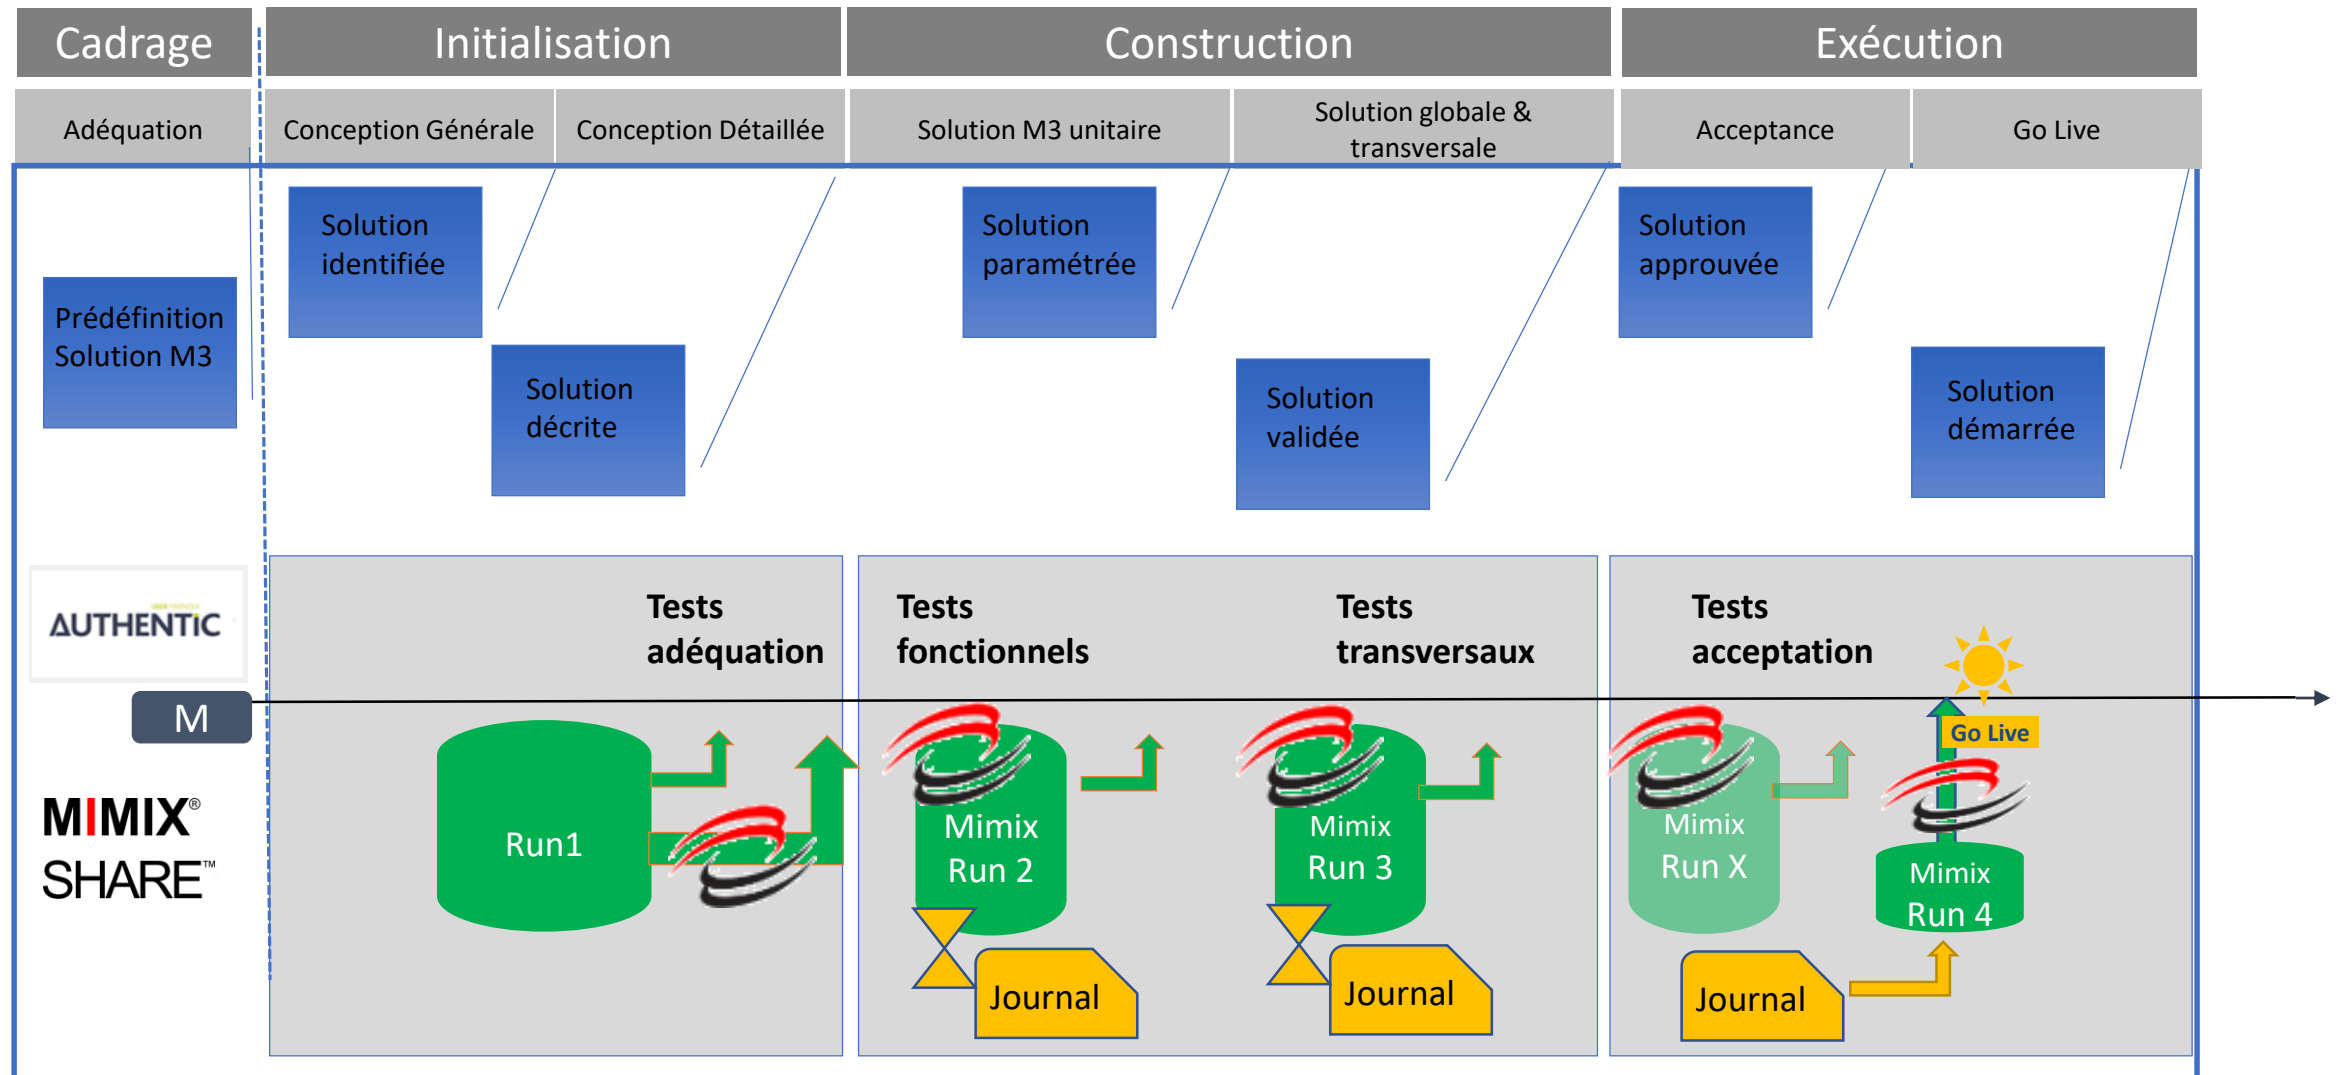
Cadrage

Initialisation

Construction

Exécution

Adéquation

Conception Générale

Conception Détaillée

Solution M3 unitaire

Solution globale & transversale

Acceptance

Go Live

Prédéfinition Solution M3

Solution identifiée

Solution décrite

Solution paramétrée

Solution validée

Solution approuvée

Solution démarrée

AUTHENTIC

M

MIMIX® SHARE™

Tests adéquation

Run1

Tests fonctionnels

Mimix Run 2

Journal

Tests transversaux

Mimix Run 3

Journal

Tests acceptation

Mimix Run X

Go Live

Mimix Run 4

Journal